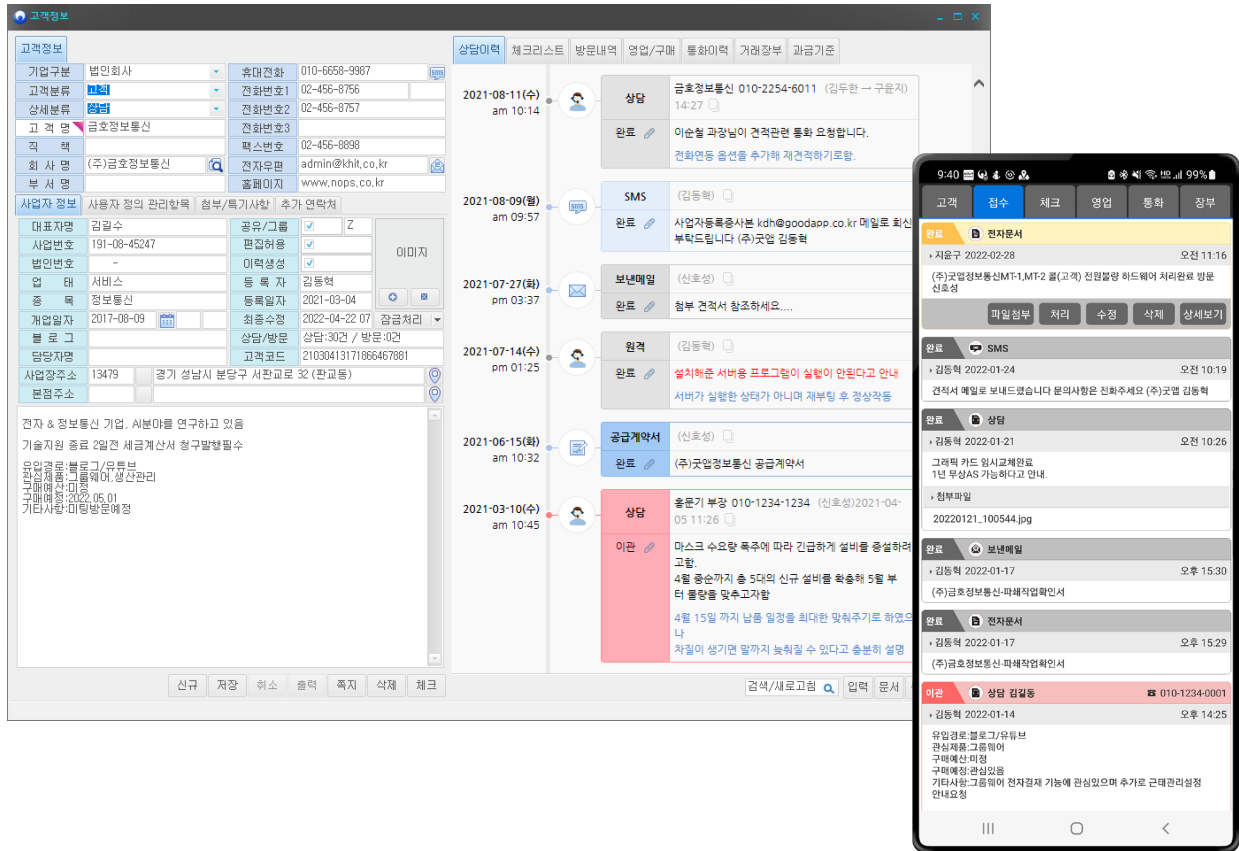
고객정보

고객정보

| 기업구분 | 법인회사 | 휴대전화 | 010-6658-9987 |
|---|---|---|---|
| 고객분류 | 고객 | 전화번호1 | 02-456-8756 |
| 상세분류 | 상담 | 전화번호2 | 02-456-8757 |
| 고 객 명 | 금호정보통신 | 전화번호3 | |
| 직 책 | | 팩스번호 | 02-456-8898 |
| 회 사 명 | (주)금호정보통신 | 전자우편 | admin@khit,co,kr |
| 부 서 명 | | 홈페이지 | www,nops,co,kr |

사업자 정보 | 사용자 정의 관리항목 | 첨부/특기사항 | 추가 연락처

| 대표자명 | 김길수 | 공유/그룹 | Z |
|---|---|---|---|
| 사업번호 | 191-08-45247 | 편집허용 | |
| 법인번호 | - | 이력생성 | |
| 업 태 | 서비스 | 등 록 자 | 김동혁 |
| 종 목 | 정보통신 | 등록일자 | 2021-03-04 |
| 개업일자 | 2017-08-09 | 최종수정 | 2022-04-22 07 |
| 블 로 그 | | 상담/방문 | 상담:30건 / 방문:0건 |
| 담당자명 | | 고객코드 | 21030413171866467881 |

이미지

잠금처리

사업장주소 13479 경기 성남시 분당구 판교로 32 (판교동)
본점주소

전자 & 정보통신 기업, AI분야를 연구하고 있음

기술지원 종료 2일전 세금계산서 청구발행필수

유입경로:블로그/유튜브
관심제품:그룹웨어,생산관리
구매예산:미정
구매예정:2022,05,01
기타사항:미팅방문예정

신규 저장 취소 출력 쪽지 삭제 체크

상담이력 | 체크리스트 | 방문내역 | 영업/구매 | 통화이력 | 거래장부 | 과금기준

2021-08-11(수) am 10:14
상담 금호정보통신 010-2254-6011 (김두한 → 구윤지) 14:27
완료 이순철 과장님이 견적관련 통화 요청합니다.
전화연동 옵션을 추가해 재견적하기로함.

2021-08-09(월) am 09:57
SMS (김동혁)
완료 사업자등록증사본 kdh@goodapp.co.kr 메일로 회신 부탁드립니다 (주)굿앱 김동혁

2021-07-27(화) pm 03:37
보낸메일 (신호성)
완료 첨부 견적서 참조하세요....

2021-07-14(수) pm 01:25
원격 (김동혁)
완료 설치하준 서버용 프로그램이 실행이 안된다고 안내
서버가 실행한 상태가 아니며 재부팅 후 정상작동

2021-06-15(화) am 10:32
공급계약서 (신호성)
완료 (주)굿앱정보통신 공급계약서

2021-03-10(수) am 10:45
상담 홍문기 부장 010-1234-1234 (신호성)2021-04-05 11:26
이관 마스크 수요량 폭주에 따라 긴급하게 설비를 증설하려고함.
4월 중순까지 총 5대의 신규 설비를 확충해 5월 부터 물량을 맞추고자함.
4월 15일 까지 납품 일정을 최대한 맞춰주기로 하였으나
차질이 생기면 말까지 늦춰질 수 있다고 충분히 설명

검색/새로고침 입력 문서

9:40 99%
고객 | 접수 | 체크 | 영업 | 통화 | 장부

완료 전자문서
지윤구 2022-02-28 오전 11:16
(주)굿앱정보통신MT-1,MT-2 룰(고객) 전원불량 하드웨어 처리완료 방문 신호성
파일첨부 처리 수정 삭제 상세보기

완료 SMS
김동혁 2022-01-24 오전 10:19
견적서 메일로 보내드렸습니다 문의사항은 전화주세요 (주)굿앱 김동혁

완료 상담
김동혁 2022-01-21 오전 10:26
그래픽 카드 임시교체완료
1년 무상AS 가능하다고 안내.
첨부파일
20220121_100544.jpg

완료 보낸메일
김동혁 2022-01-17 오후 15:30
(주)금호정보통신-파쇄작업확인서

완료 전자문서
김동혁 2022-01-17 오후 15:29
(주)금호정보통신-파쇄작업확인서

이관 상담 김길동 010-1234-0001
김동혁 2022-01-14 오후 14:25
유입경로:블로그/유튜브
관심제품:그룹웨어
구매예산:미정
구매예정:관심있음
기타사항:그룹웨어 전자결재 기능에 관심있으며 추가로 근태관리설정 안내요청